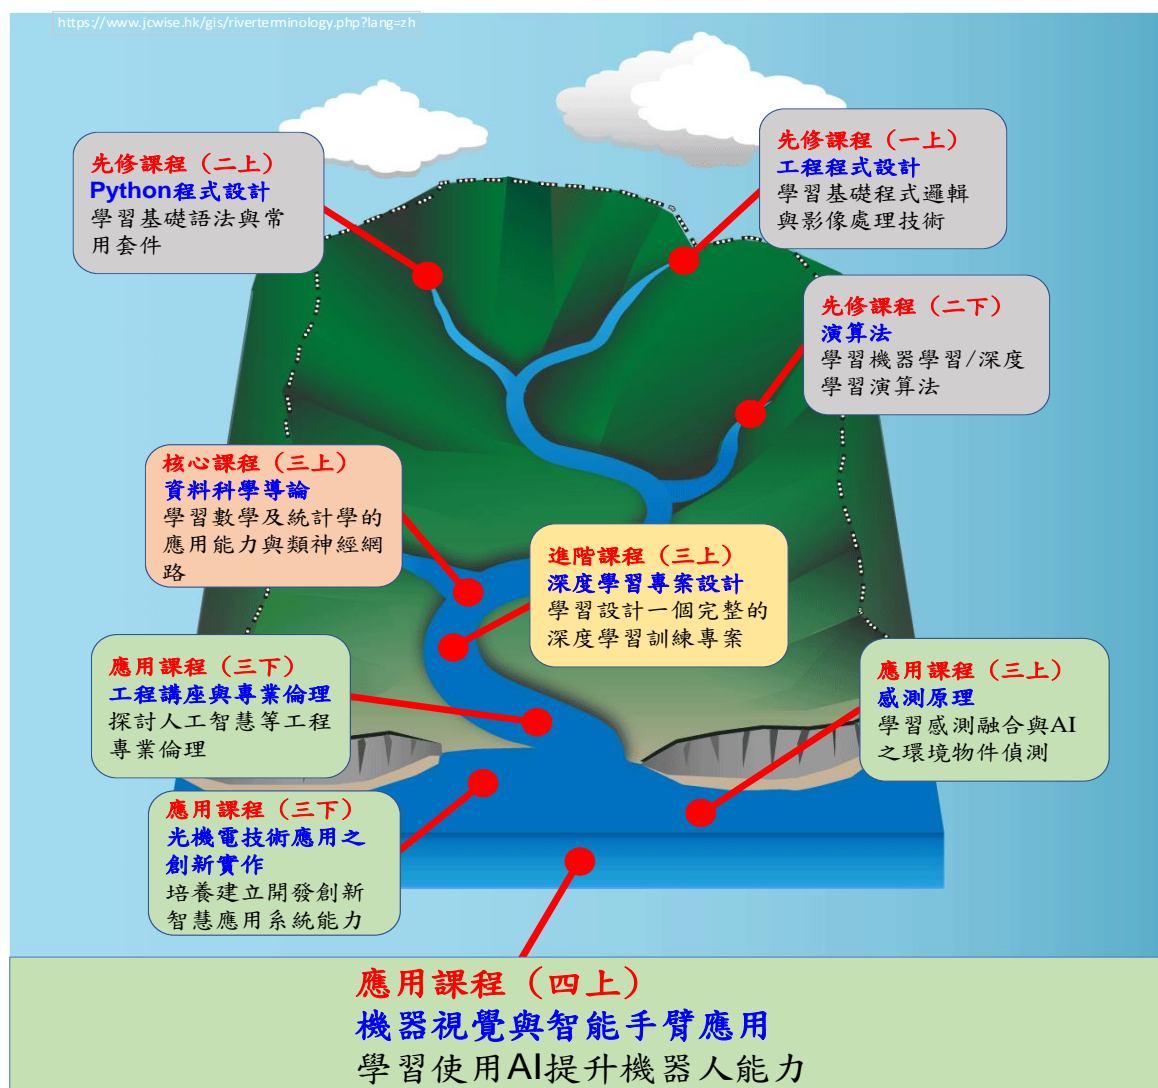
https://www.jcwise.hk/gis/riverterminology.php?lang=zh

先修課程（二上）
Python程式設計
學習基礎語法與常用套件

先修課程（一上）
工程程式設計
學習基礎程式邏輯與影像處理技術

先修課程（二下）
演算法
學習機器學習/深度學習演算法

核心課程（三上）
資料科學導論
學習數學及統計學的應用能力與類神經網路

進階課程（三上）
深度學習專案設計
學習設計一個完整的深度學習訓練專案

應用課程（三下）
工程講座與專業倫理
探討人工智慧等工程專業倫理

應用課程（三上）
感測原理
學習感測融合與AI之環境物件偵測

應用課程（三下）
光機電技術應用之創新實作
培養建立開發創新智慧應用系統能力

應用課程（四上）
機器視覺與智能手臂應用
學習使用AI提升機器人能力